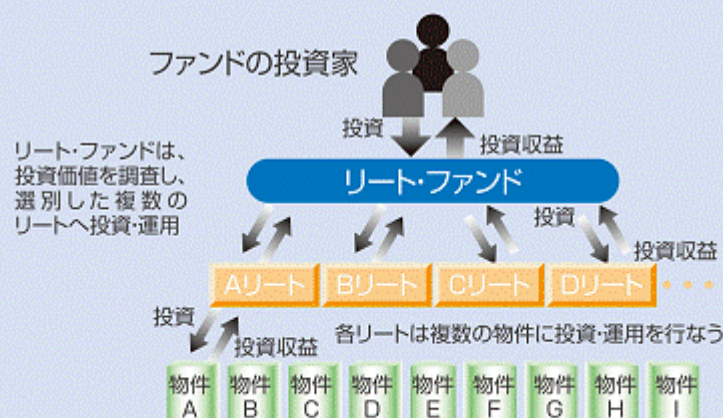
ファンドの投資家

投資

投資収益

リート・ファンドは、投資価値を調査し、選別した複数のリートへ投資・運用

リート・ファンド

投資

投資収益

Aリート

Bリート

Cリート

Dリート

・・・

投資

投資収益

各リートは複数の物件に投資・運用を行なう

| 物件 A | 物件 B | 物件 C | 物件 D | 物件 E | 物件 F | 物件 G | 物件 H | 物件 I |
|---|---|---|---|---|---|---|---|---|